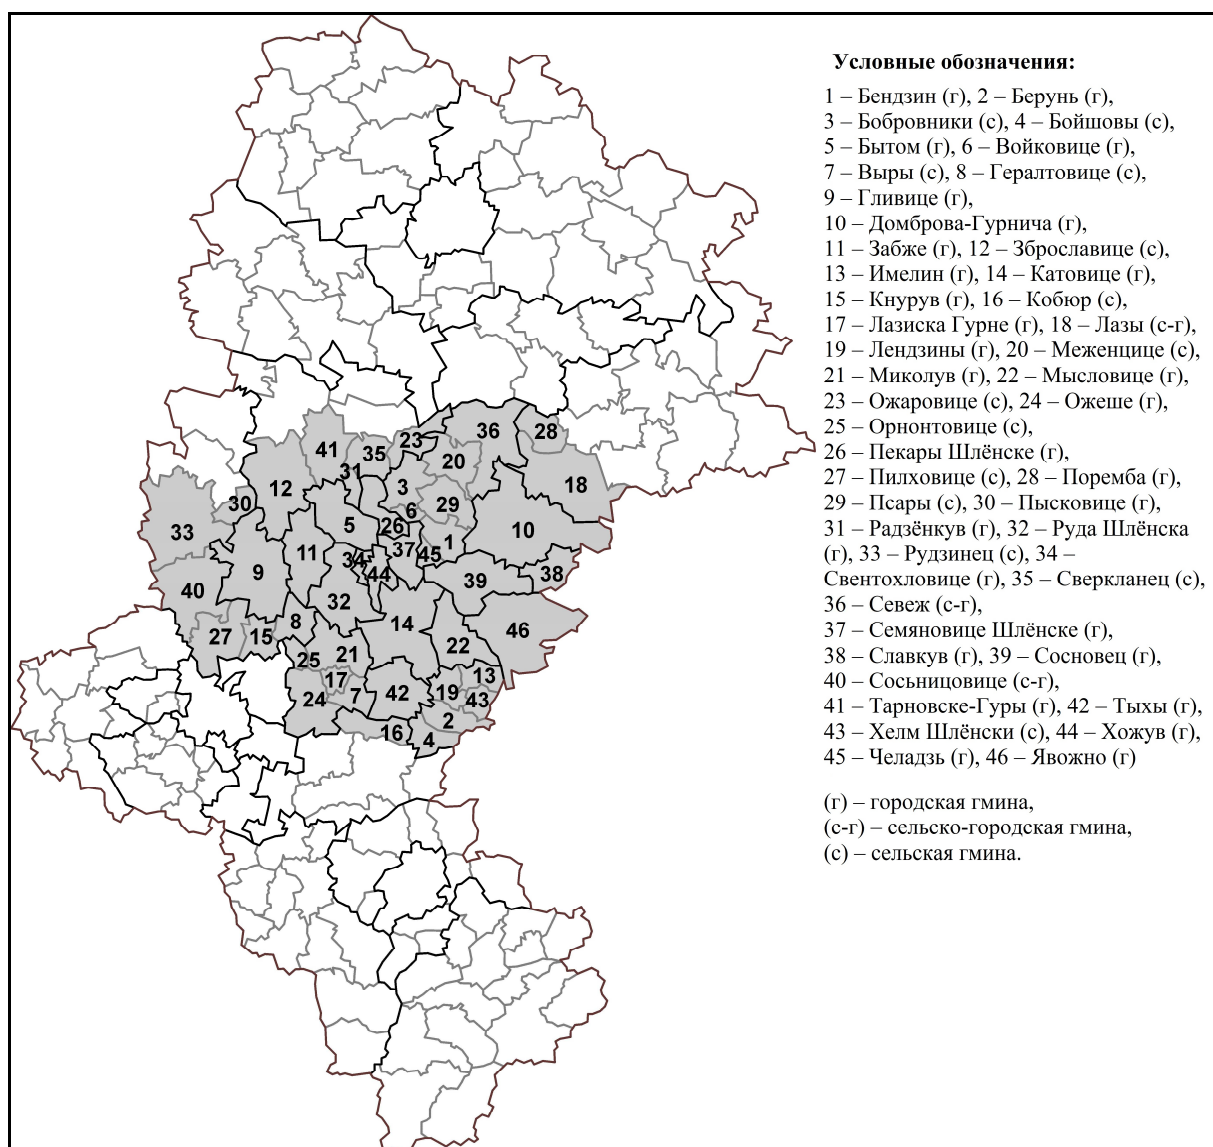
41
35
23
36
28
20
31
12
3
18
6
29
30
33
5
26
1
10
11
37
45
34
44
9
38
39
40
32
14
46
27
15
8
22
25
21
13
17
7
42
19
43
24
2
16
4

Условные обозначения:

1 – Бендзин (г), 2 – Берунь (г),
3 – Бобровники (с), 4 – Бойшовы (с),
5 – Бытом (г), 6 – Войковице (г),
7 – Выры (с), 8 – Гералтовице (с),
9 – Гливице (г),
10 – Домброва-Гурнича (г),
11 – Забже (г), 12 – Зброславице (с),
13 – Имелин (г), 14 – Катовице (г),
15 – Кнурув (г), 16 – Кобюр (с),
17 – Лазиска Гурне (г), 18 – Лазы (с-г),
19 – Лендзины (г), 20 – Меженцице (с),
21 – Миколув (г), 22 – Мысловице (г),
23 – Ожаровице (с), 24 – Ожеше (г),
25 – Орнонтовице (с),
26 – Пекары Шлёнске (г),
27 – Пилховице (с), 28 – Поремба (г),
29 – Псары (с), 30 – Пысковице (г),
31 – Радзёнкув (г), 32 – Руда Шлёнска (г), 33 – Рудзинец (с), 34 – Свентохловице (г), 35 – Сверкланец (с),
36 – Севеж (с-г),
37 – Семяновице Шлёнске (г),
38 – Славкув (г), 39 – Сосновец (г),
40 – Сосьницовице (с-г),
41 – Тарновске-Гуры (г), 42 – Тыхы (г),
43 – Хелм Шлёнски (с), 44 – Хожув (г),
45 – Челадзь (г), 46 – Явожно (г)

(г) – городская гмина,
(с-г) – сельско-городская гмина,
(с) – сельская гмина.